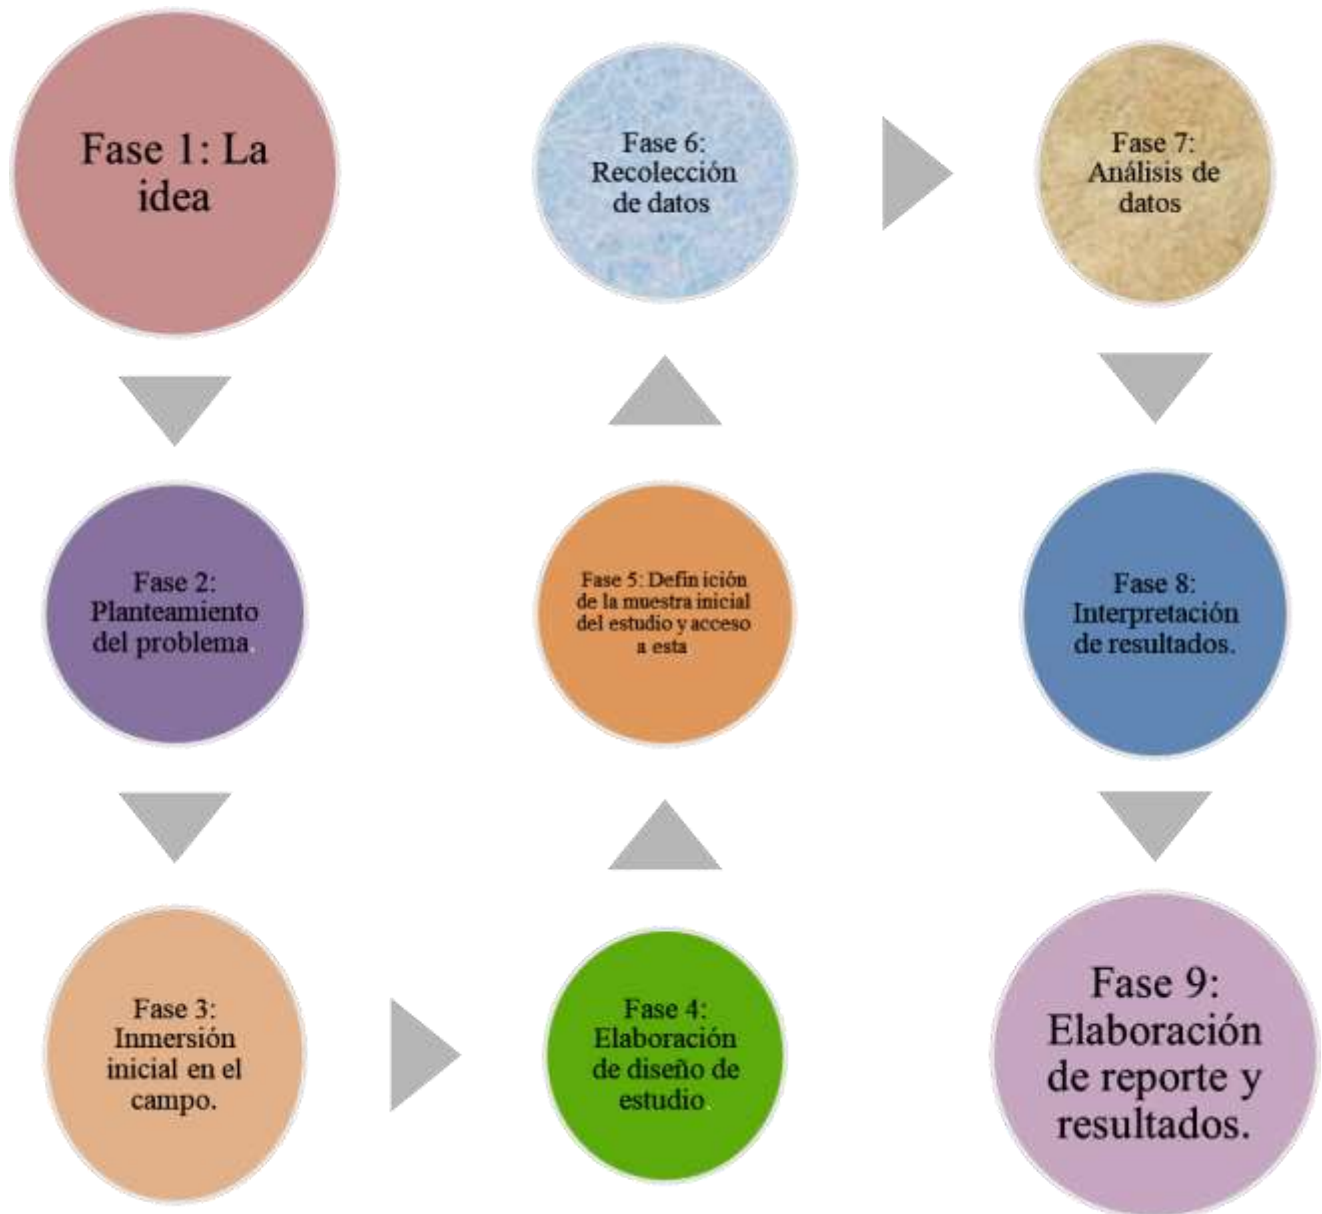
Fase 1: La idea

Fase 2: Planteamiento del problema.

Fase 3: Inmersión inicial en el campo.

Fase 4: Elaboración de diseño de estudio.

Fase 5: Defin ición de la muestra inicial del estudio y acceso a esta

Fase 6: Recolección de datos

Fase 7: Análisis de datos

Fase 8: Interpretación de resultados.

Fase 9: Elaboración de reporte y resultados.